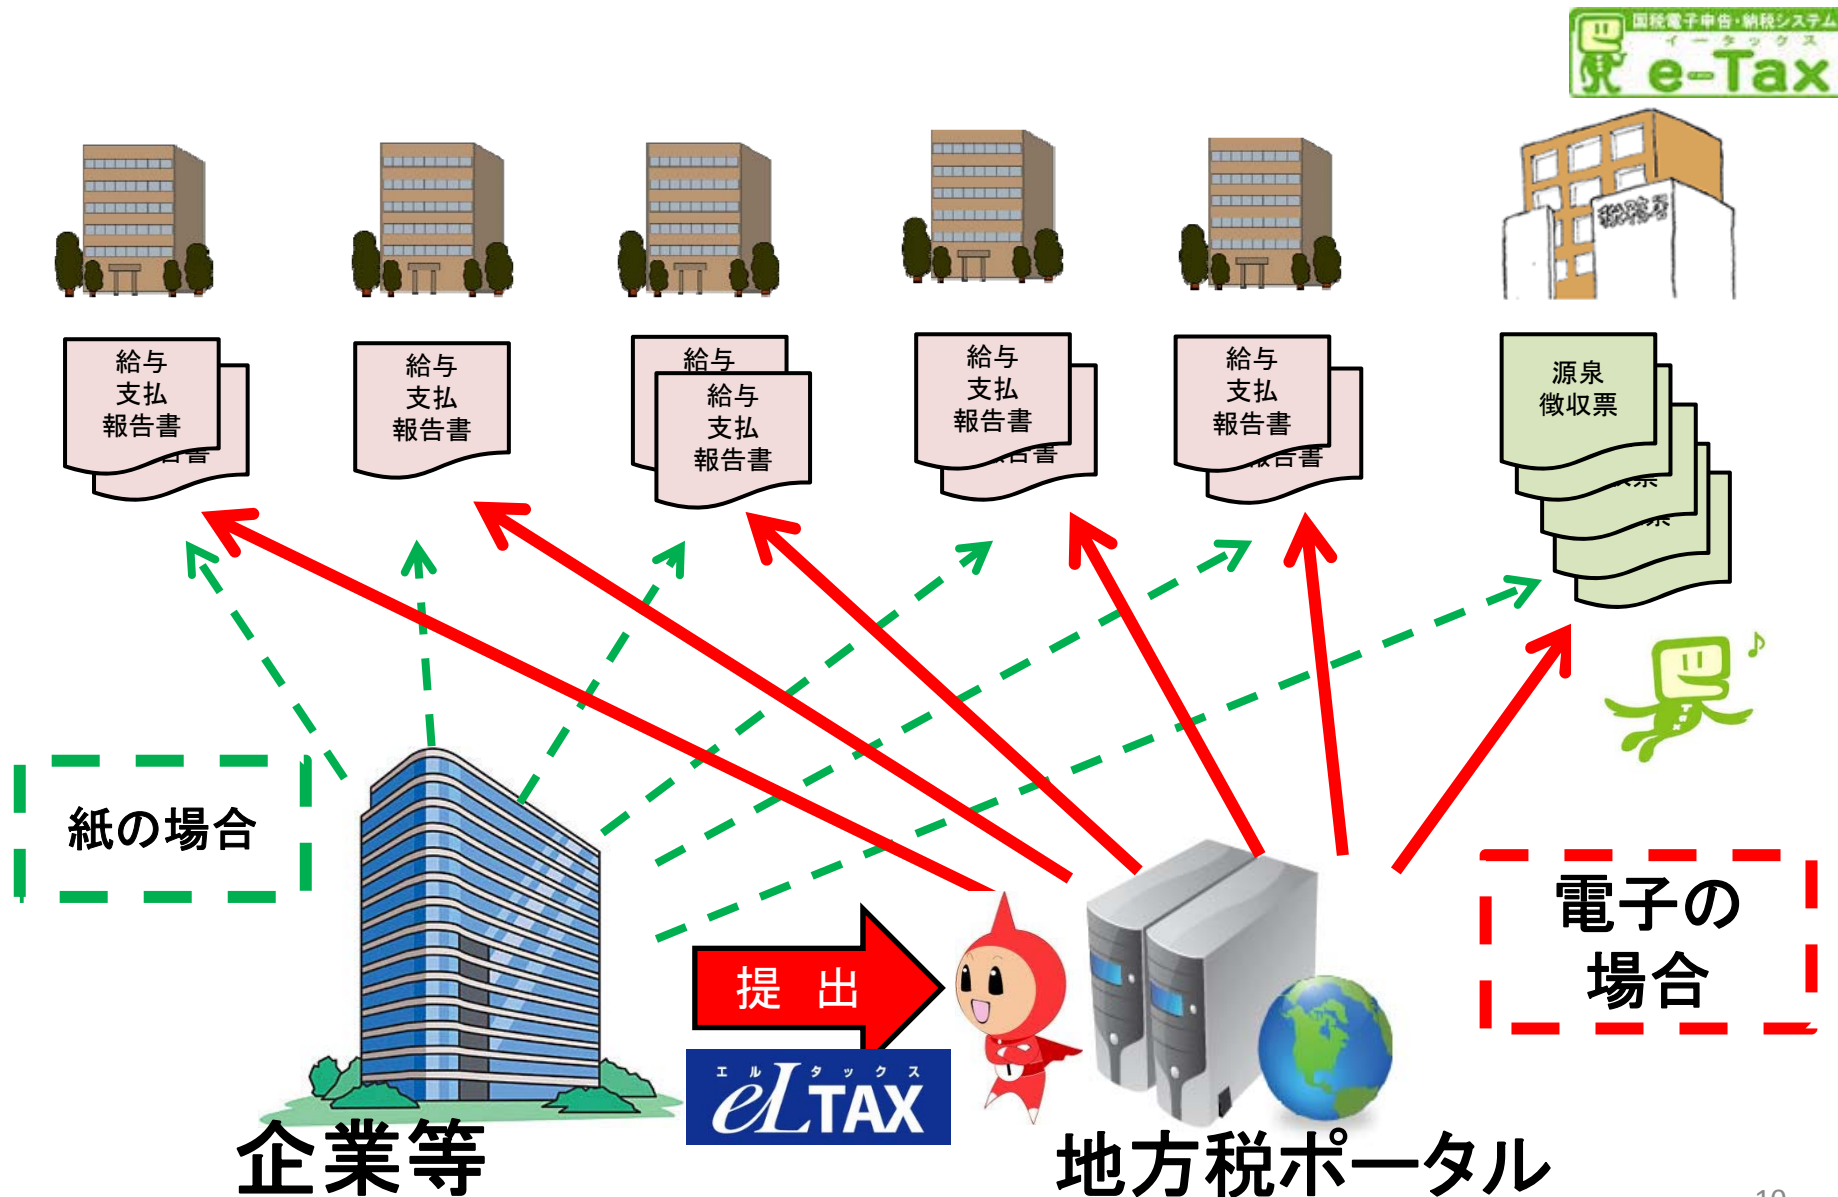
国税電子申告・納税システム
イータックス
e-Tax

税務署

給与
支払
報告書

給与
支払
報告書

給与
給与
支払
報告書

給与
支払
報告書

給与
支払
報告書

源泉
徴収票

紙の場合

電子の
場合

提　出

エルタックス
eLTAX

企業等

地方税ポータル

10